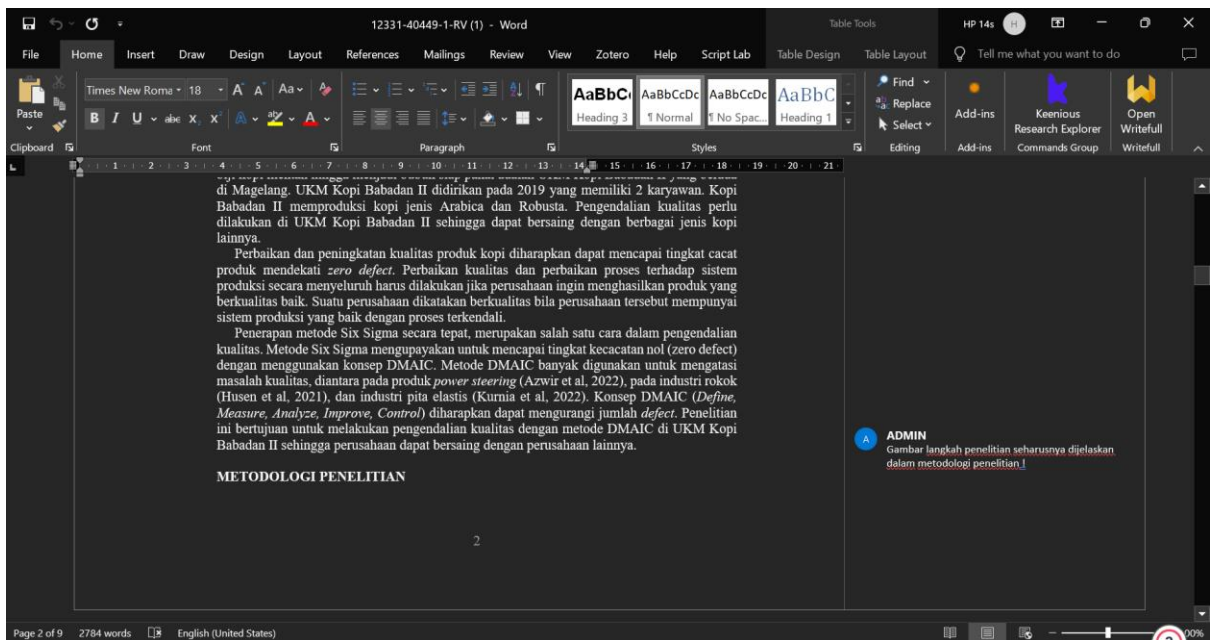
12331-40449-1-RV (1) - Word

Table Tools

HP 14s

File Home Insert Draw Design Layout References Mailings Review View Zotero Help Script Lab Table Design Table Layout Tell me what you want to do

Paste

Clipboard

Times New Roma 18

Font

Paragraph

AaBbC AaBbCcDc AaBbCcDc AaBbC

Heading 3 ¶ Normal ¶ No Spac... Heading 1

Styles

Find

Replace

Select

Editing

Add-ins

Add-ins

Keenious Research Explorer

Commands Group

Open Writefull

Writefull

1 2 3 4 5 6 7 8 9 10 11 12 13 14 15 16 17 18 19 20 21

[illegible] di Magelang. UKM Kopi Babadan II didirikan pada 2019 yang memiliki 2 karyawan. Kopi Babadan II memproduksi kopi jenis Arabica dan Robusta. Pengendalian kualitas perlu dilakukan di UKM Kopi Babadan II sehingga dapat bersaing dengan berbagai jenis kopi lainnya.

Perbaikan dan peningkatan kualitas produk kopi diharapkan dapat mencapai tingkat cacat produk mendekati *zero defect*. Perbaikan kualitas dan perbaikan proses terhadap sistem produksi secara menyeluruh harus dilakukan jika perusahaan ingin menghasilkan produk yang berkualitas baik. Suatu perusahaan dikatakan berkualitas bila perusahaan tersebut mempunyai sistem produksi yang baik dengan proses terkendali.

Penerapan metode Six Sigma secara tepat, merupakan salah satu cara dalam pengendalian kualitas. Metode Six Sigma mengupayakan untuk mencapai tingkat kecacatan nol (zero defect) dengan menggunakan konsep DMAIC. Metode DMAIC banyak digunakan untuk mengatasi masalah kualitas, diantara pada produk *power steering* (Azwir et al, 2022), pada industri rokok (Husen et al, 2021), dan industri pita elastis (Kurnia et al, 2022). Konsep DMAIC (*Define, Measure, Analyze, Improve, Control*) diharapkan dapat mengurangi jumlah *defect*. Penelitian ini bertujuan untuk melakukan pengendalian kualitas dengan metode DMAIC di UKM Kopi Babadan II sehingga perusahaan dapat bersaing dengan perusahaan lainnya.

METODOLOGI PENELITIAN

2

ADMIN
Gambar langkah penelitian seharusnya dijelaskan dalam metodologi penelitian !

Page 2 of 9 2784 words English (United States)

00%